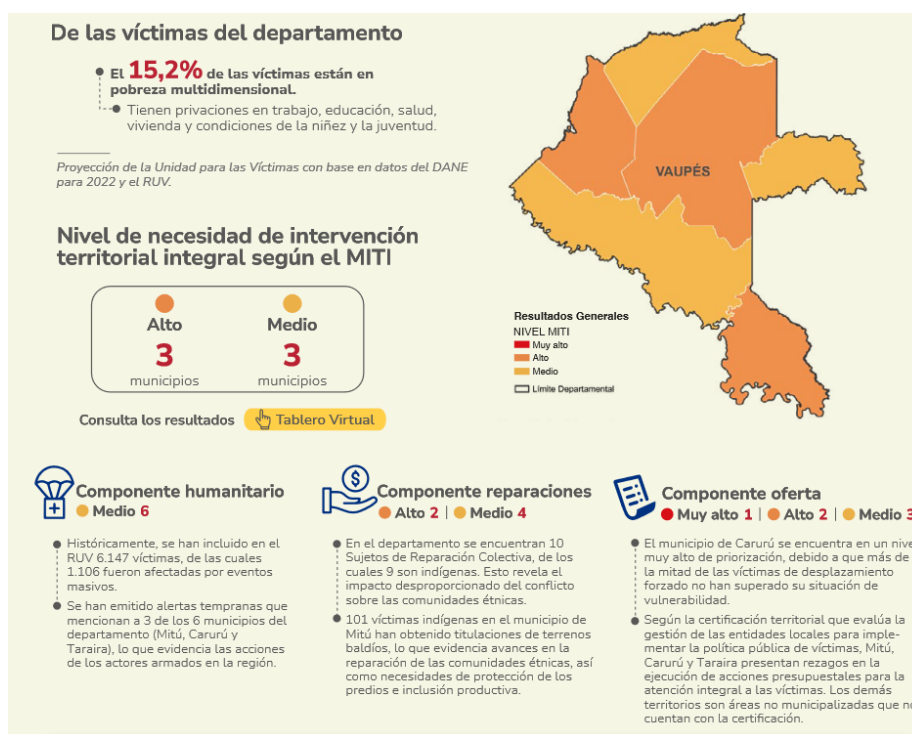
De las víctimas del departamento

El 15,2% de las víctimas están en pobreza multidimensional.

Tienen privaciones en trabajo, educación, salud, vivienda y condiciones de la niñez y la juventud.

Proyección de la Unidad para las Víctimas con base en datos del DANE para 2022 y el RUV.

VAUPÉS

Resultados Generales
NIVEL MITI
Muy alto
Alto
Medio
Límite Departamental

Nivel de necesidad de intervención territorial integral según el MITI

Alto
3
municipios

Medio
3
municipios

Consulta los resultados Tablero Virtual

Componente humanitario
Medio 6

Históricamente, se han incluido en el RUV 6.147 víctimas, de las cuales 1.106 fueron afectadas por eventos masivos.

Se han emitido alertas tempranas que mencionan a 3 de los 6 municipios del departamento (Mitú, Carurú y Taraira), lo que evidencia las acciones de los actores armados en la región.

Componente reparaciones
Alto 2 | Medio 4

En el departamento se encuentran 10 Sujetos de Reparación Colectiva, de los cuales 9 son indígenas. Esto revela el impacto desproporcionado del conflicto sobre las comunidades étnicas.

101 víctimas indígenas en el municipio de Mitú han obtenido titulaciones de terrenos baldíos, lo que evidencia avances en la reparación de las comunidades étnicas, así como necesidades de protección de los predios e inclusión productiva.

Componente oferta
Muy alto 1 | Alto 2 | Medio 3

El municipio de Carurú se encuentra en un nive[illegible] muy alto de priorización, debido a que más de la mitad de las víctimas de desplazamiento forzado no han superado su situación de vulnerabilidad.

Según la certificación territorial que evalúa la gestión de las entidades locales para implementar la política pública de víctimas, Mitú, Carurú y Taraira presentan rezagos en la ejecución de acciones presupuestales para la atención integral a las víctimas. Los demás territorios son áreas no municipalizadas que n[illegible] cuentan con la certificación.